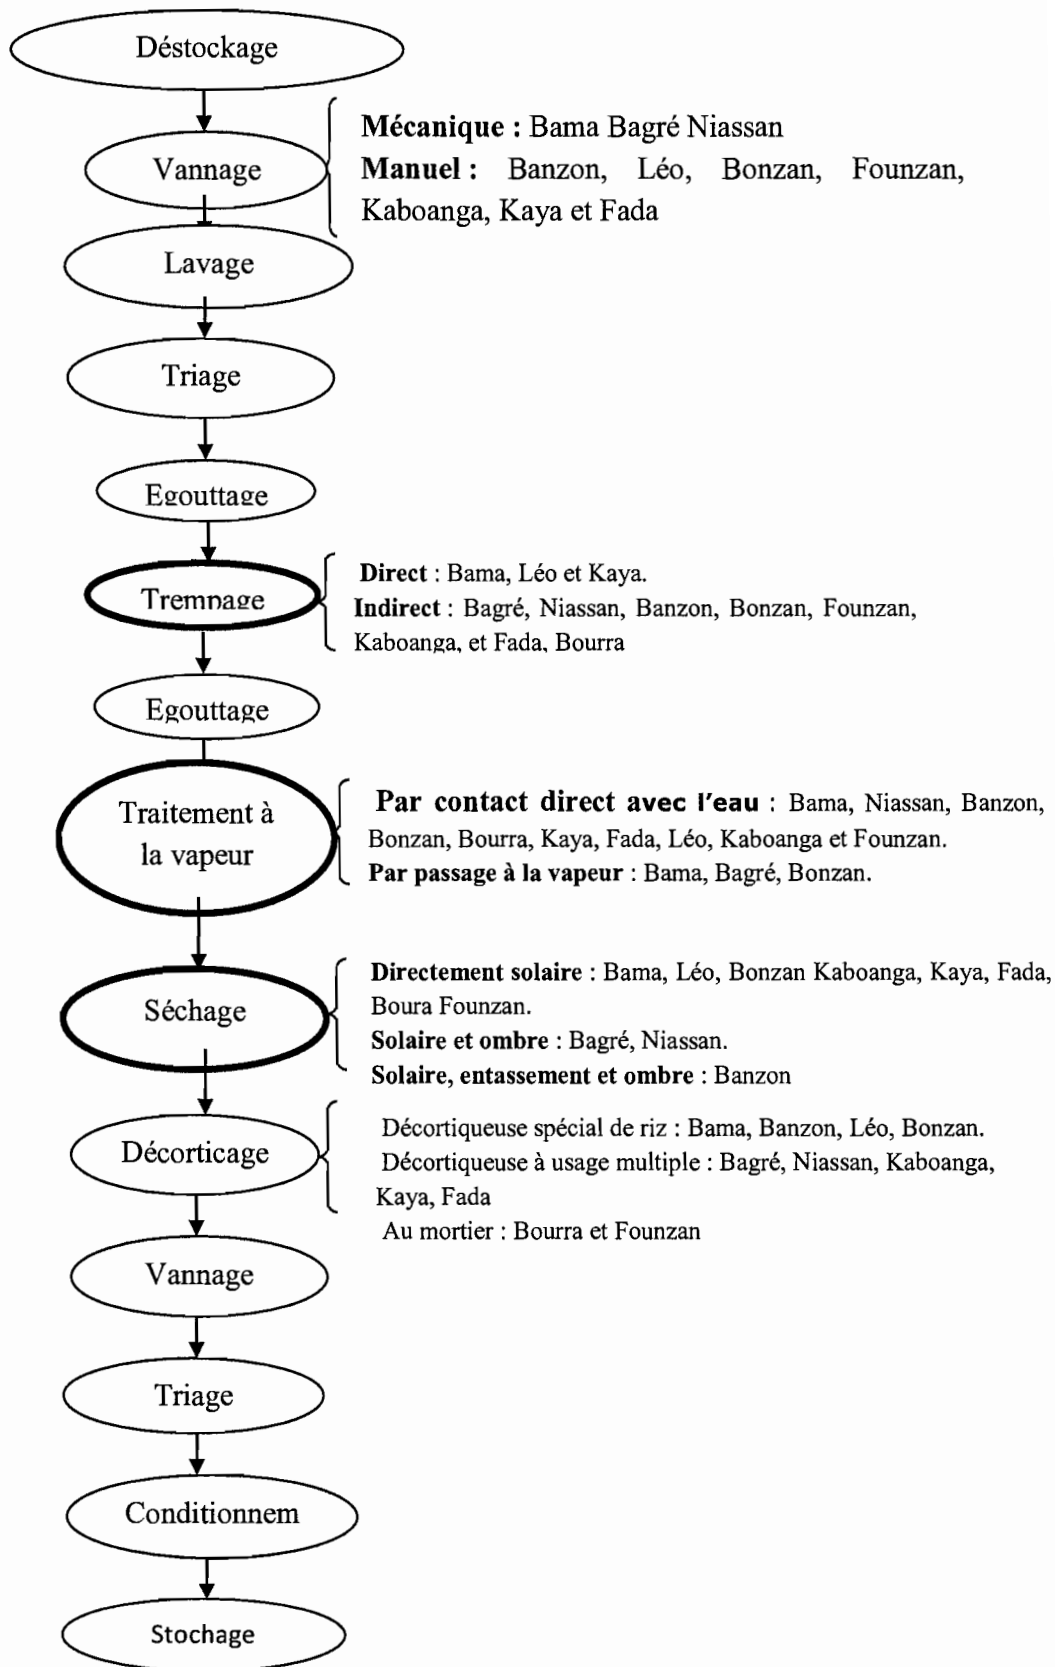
Déstockage

Vannage

Mécanique : Bama Bagré Niassan
Manuel : Banzon, Léo, Bonzan, Founzan, Kaboanga, Kaya et Fada

Lavage

Triage

Egouttage

Trempage

Direct : Bama, Léo et Kaya.
Indirect : Bagré, Niassan, Banzon, Bonzan, Founzan, Kaboanga, et Fada, Bourra

Egouttage

Traitement à la vapeur

Par contact direct avec l'eau : Bama, Niassan, Banzon, Bonzan, Bourra, Kaya, Fada, Léo, Kaboanga et Founzan.
Par passage à la vapeur : Bama, Bagré, Bonzan.

Séchage

Directement solaire : Bama, Léo, Bonzan Kaboanga, Kaya, Fada, Boura Founzan.
Solaire et ombre : Bagré, Niassan.
Solaire, entassement et ombre : Banzon

Décorticage

Décortiqueuse spécial de riz : Bama, Banzon, Léo, Bonzan.
Décortiqueuse à usage multiple : Bagré, Niassan, Kaboanga, Kaya, Fada
Au mortier : Bourra et Founzan

Vannage

Triage

Conditionnem

Stochage